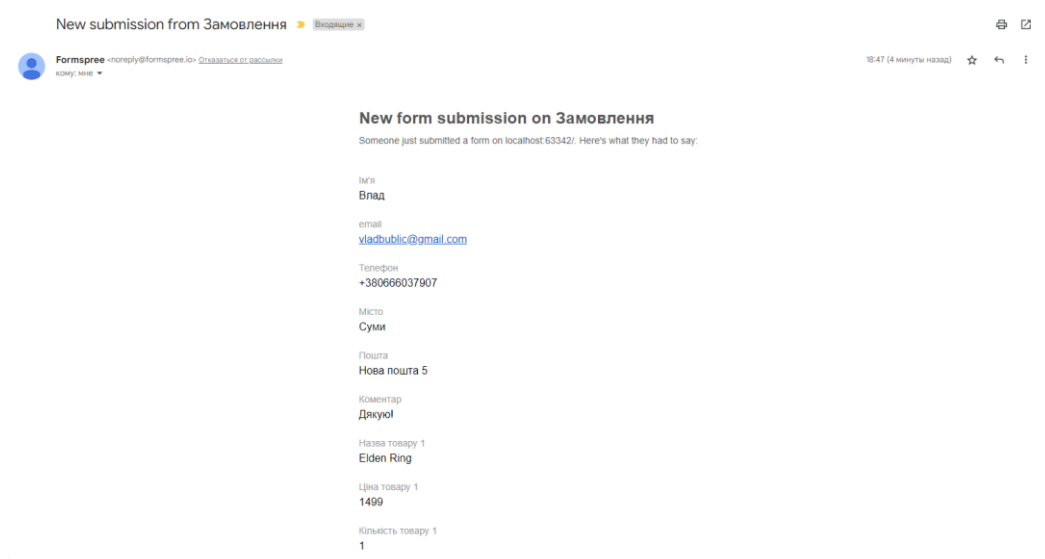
New submission from Замовлення Входящие ×

Formspree <noreply@formspree.io> Отказаться от рассылки
кому: мне

18:47 (4 минуты назад)

New form submission on Замовлення

Someone just submitted a form on localhost:63342/. Here's what they had to say:

Ім'я
Влад

email
vladbublic@gmail.com

Телефон
+380666037907

Місто
Суми

Пошта
Нова пошта 5

Коментар
Дякую!

Назва товару 1
Elden Ring

Ціна товару 1
1499

Кількість товару 1
1